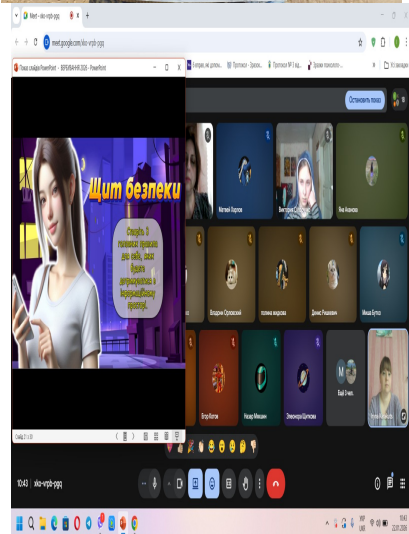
Meet - xko-vrpb-pgq
meet.google.com/xko-vrpb-pgq
Показ слайдів PowerPoint - БЕРЕЗЕНЬ 2024 - PowerPoint
Щит безпеки
Складіть 3 головних правила для себе, яких будете дотримуватися в інформаційному просторі.
Слайд 3 з 10
Зупинити показ
Матвей Харлам
Виктория Сол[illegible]
Яна Ананєва
Владімі Орловський
поліна жарова
Денис Рященко
Миша Бутко
Єгор Котов
Назар Мікшин
Элеонора Шупикова
Ещё 3 чел.
10:43 | xko-vrpb-pgq